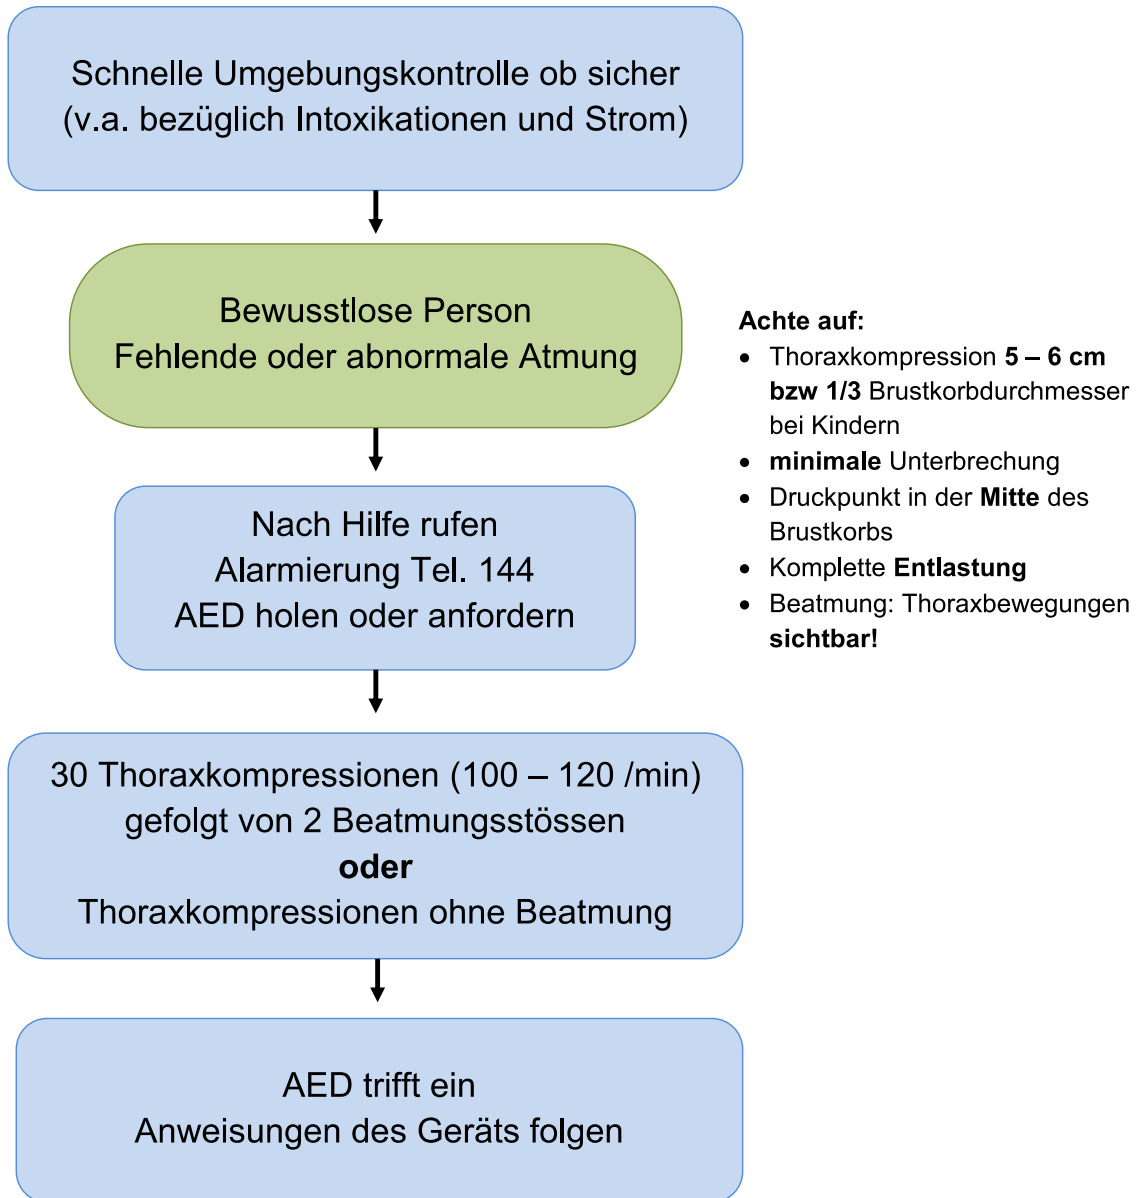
Schnelle Umgebungskontrolle ob sicher
(v.a. bezüglich Intoxikationen und Strom)

Bewusstlose Person
Fehlende oder abnormale Atmung

Nach Hilfe rufen
Alarmierung Tel. 144
AED holen oder anfordern

30 Thoraxkompressionen (100 – 120 /min)
gefolgt von 2 Beatmungsstössen
**oder**
Thoraxkompressionen ohne Beatmung

AED trifft ein
Anweisungen des Geräts folgen

**Achte auf:**
- Thoraxkompression **5 – 6 cm bzw 1/3** Brustkorbdurchmesser bei Kindern
- **minimale** Unterbrechung
- Druckpunkt in der **Mitte** des Brustkorbs
- Komplette **Entlastung**
- Beatmung: Thoraxbewegungen **sichtbar!**